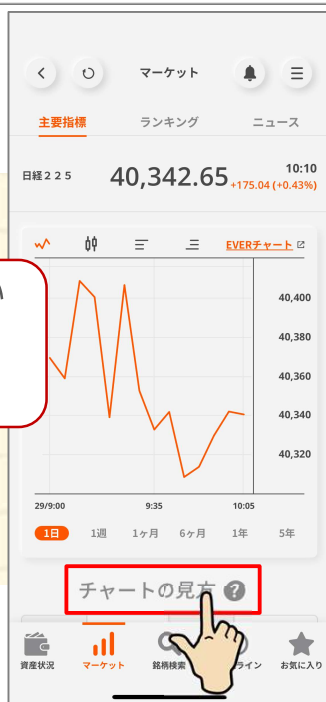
マーケット

主要指標　ランキング　ニュース

日経２２５　40,342.65　10:10
+175.04 (+0.43%)

EVERチャート

40,400
40,380
40,360
40,340
40,320

29/9:00　9:35　10:05

1日　1週　1ヶ月　6ヶ月　1年　5年

チャートの見方

資産状況　マーケット　銘柄検索　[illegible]ライン　お気に入り